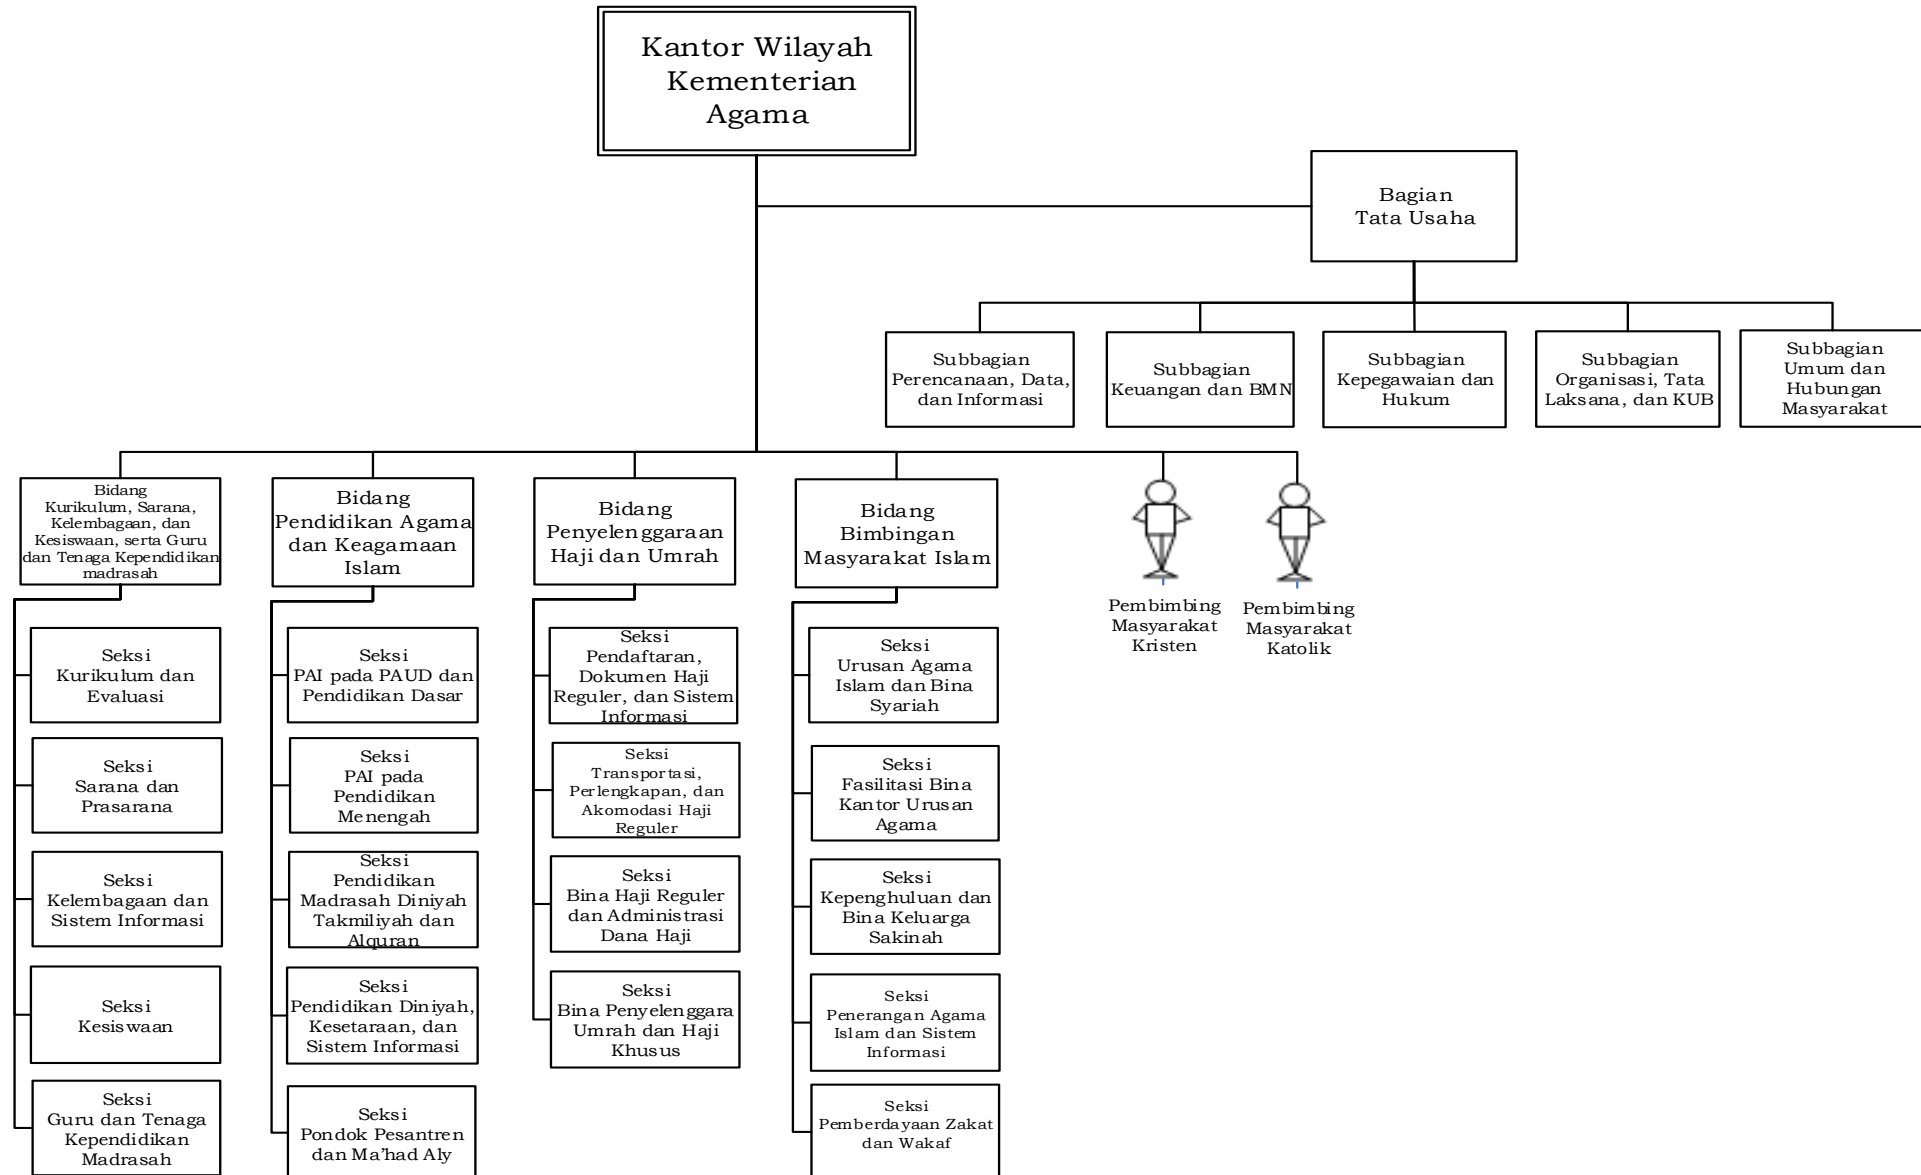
Kantor Wilayah Kementerian Agama

Bagian Tata Usaha

Subbagian Perencanaan, Data, dan Informasi

Subbagian Keuangan dan BMN

Subbagian Kepegawaian dan Hukum

Subbagian Organisasi, Tata Laksana, dan KUB

Subbagian Umum dan Hubungan Masyarakat

Bidang Kurikulum, Sarana, Kelembagaan, dan Kesiswaan, serta Guru dan Tenaga Kependidikan madrasah

Seksi Kurikulum dan Evaluasi

Seksi Sarana dan Prasarana

Seksi Kelembagaan dan Sistem Informasi

Seksi Kesiswaan

Seksi Guru dan Tenaga Kependidikan Madrasah

Bidang Pendidikan Agama dan Keagamaan Islam

Seksi PAI pada PAUD dan Pendidikan Dasar

Seksi PAI pada Pendidikan Menengah

Seksi Pendidikan Madrasah Diniyah Takmiliyah dan Alquran

Seksi Pendidikan Diniyah, Kesetaraan, dan Sistem Informasi

Seksi Pondok Pesantren dan Ma'had Aly

Bidang Penyelenggaraan Haji dan Umrah

Seksi Pendaftaran, Dokumen Haji Reguler, dan Sistem Informasi

Seksi Transportasi, Perlengkapan, dan Akomodasi Haji Reguler

Seksi Bina Haji Reguler dan Administrasi Dana Haji

Seksi Bina Penyelenggara Umrah dan Haji Khusus

Bidang Bimbingan Masyarakat Islam

Seksi Urusan Agama Islam dan Bina Syariah

Seksi Fasilitasi Bina Kantor Urusan Agama

Seksi Kepenghuluan dan Bina Keluarga Sakinah

Seksi Penerangan Agama Islam dan Sistem Informasi

Seksi Pemberdayaan Zakat dan Wakaf

Pembimbing Masyarakat Kristen

Pembimbing Masyarakat Katolik